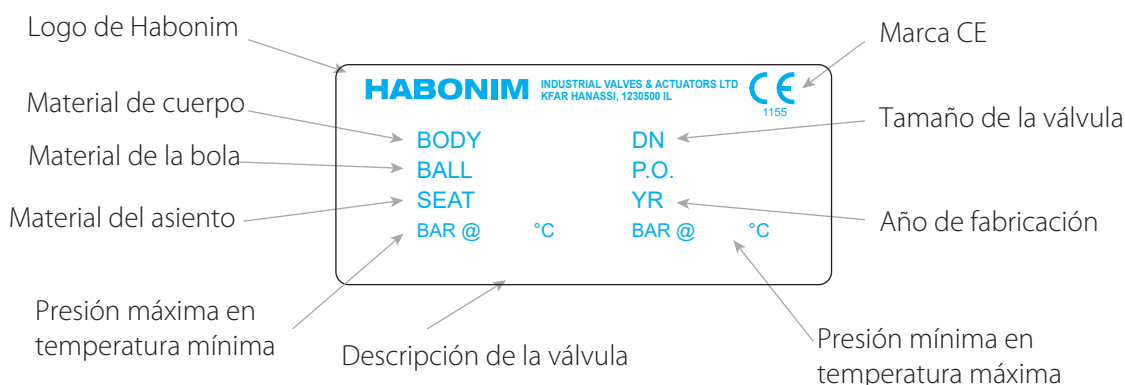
Logo de Habonim

Marca CE

HABONIM INDUSTRIAL VALVES & ACTUATORS LTD KFAR HANASSI, 1230500 IL

CE 1155

Material de cuerpo

Tamaño de la válvula

Material de la bola

Material del asiento

Año de fabricación

BODY
BALL
SEAT
BAR @ °C

DN
P.O.
YR
BAR @ °C

Presión máxima en temperatura mínima

Descripción de la válvula

Presión mínima en temperatura máxima